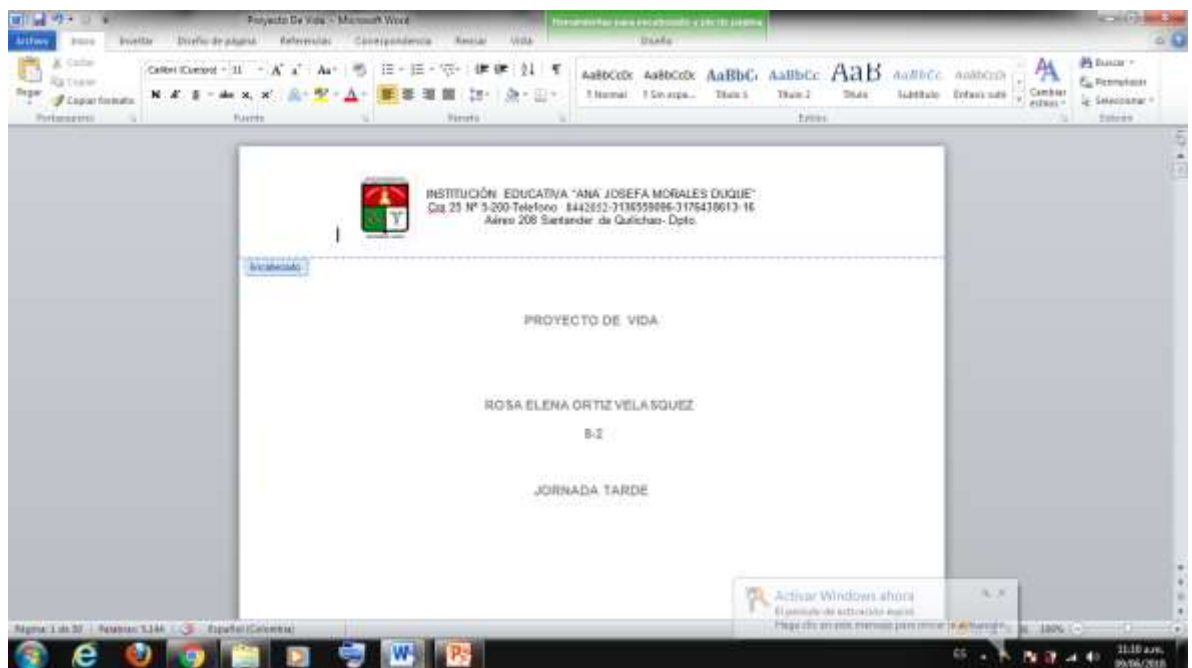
Proyecto De Vida - Microsoft Word

Herramientas para encabezado y pie de página

Archivo Inicio Insertar Diseño de página Referencias Correspondencia Revisar Vista Diseño

Cortar Copiar Pegar Copiar formato Portapapeles

Calibri (Cuerpo) 11 Fuente

Párrafo

AaBbCcDc AaBbCcDc AaBbC AaBbCc AaB AaBbCc AaBbCcD

1 Normal 1 Sin espa... Título 1 Título 2 Título Subtítulo Énfasis sutil

Cambiar estilos

Estilos

Buscar Reemplazar Seleccionar Edición

INSTITUCIÓN EDUCATIVA "ANA JOSEFA MORALES DUQUE" Cra 25 Nº 5-200 Telefono 8442652-3136559086-3176438613-16 Aéreo 208 Santander de Quilichao- Dpto.

Encabezado

PROYECTO DE VIDA

ROSA ELENA ORTIZ VELASQUEZ

8-2

JORNADA TARDE

Activar Windows ahora
El periodo de activación expiró
Haga clic en este mensaje para iniciar la activación

Página: 1 de 30 Palabras: 5.144 Español (Colombia) 100%

ES 11:10 a.m. 09/06/2016